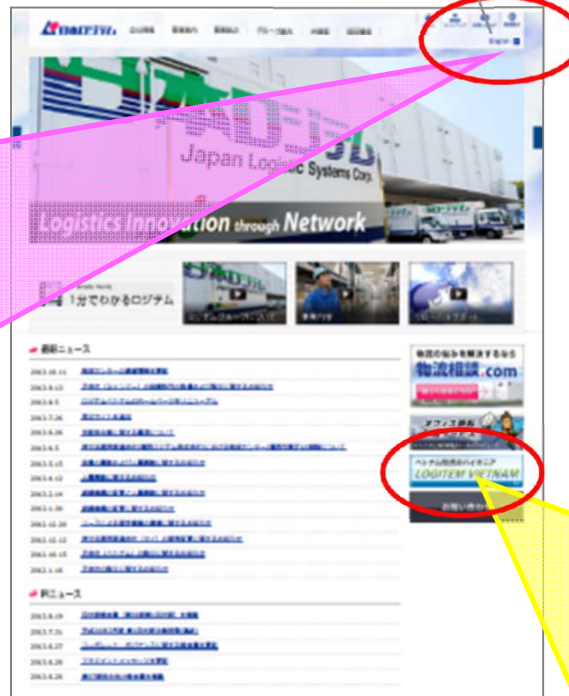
English

Japan Logi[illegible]c Systems Corp.

Logistics Innovation through Network

1分でわかるロジテム

最新ニュース

2013.10.11
2013.9.13
2013.8.5
2013.7.26
2013.6.26
2013.6.5
2013.5.15
2013.4.12
2013.2.14
2013.1.30
2012.12.20
2012.12.12
2012.10.15
2012.1.16

IRニュース

2013.8.19
2013.7.31
2013.6.27
2013.6.26
2013.6.26

物流の悩みを解決するなら
物流相談.com

ベトナム物流のパイオニア
LOGITEM VIETNAM

お問い合わせ